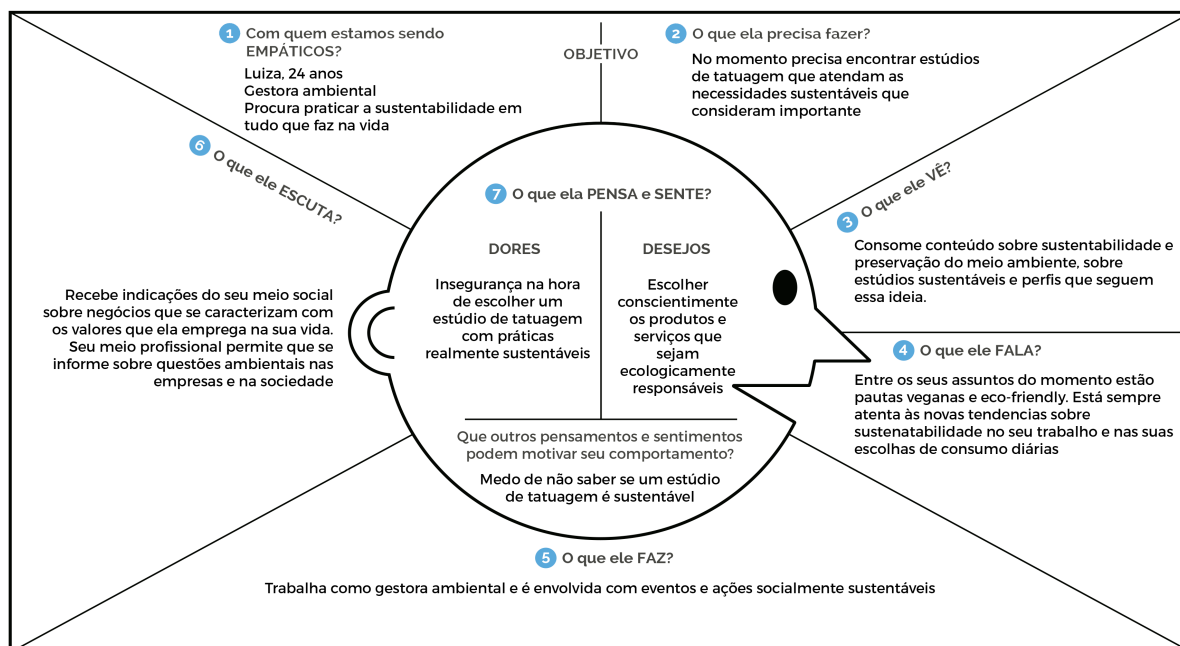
1 Com quem estamos sendo EMPÁTICOS?

Luiza, 24 anos
Gestora ambiental
Procura praticar a sustentabilidade em tudo que faz na vida

OBJETIVO

2 O que ela precisa fazer?

No momento precisa encontrar estúdios de tatuagem que atendam as necessidades sustentáveis que consideram importante

6 O que ele ESCUTA?

Recebe indicações do seu meio social sobre negócios que se caracterizam com os valores que ela emprega na sua vida. Seu meio profissional permite que se informe sobre questões ambientais nas empresas e na sociedade

7 O que ela PENSA e SENTE?

DORES

Insegurança na hora de escolher um estúdio de tatuagem com práticas realmente sustentáveis

DESEJOS

Escolher conscientimente os produtos e serviços que sejam ecologicamente responsáveis

Que outros pensamentos e sentimentos podem motivar seu comportamento?

Medo de não saber se um estúdio de tatuagem é sustentável

3 O que ele VÊ?

Consome conteúdo sobre sustentabilidade e preservação do meio ambiente, sobre estúdios sustentáveis e perfis que seguem essa ideia.

4 O que ele FALA?

Entre os seus assuntos do momento estão pautas veganas e eco-friendly. Está sempre atenta às novas tendencias sobre sustenatabilidade no seu trabalho e nas suas escolhas de consumo diárias

5 O que ele FAZ?

Trabalha como gestora ambiental e é envolvida com eventos e ações socialmente sustentáveis